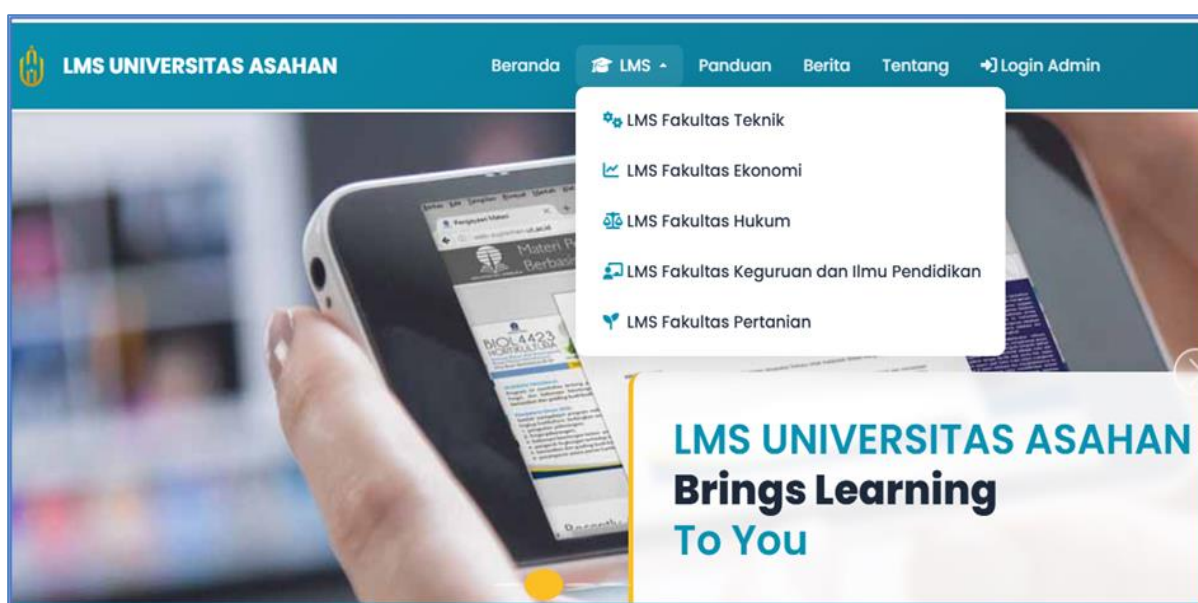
LMS UNIVERSITAS ASAHAN

Beranda LMS Panduan Berita Tentang Login Admin

LMS Fakultas Teknik
LMS Fakultas Ekonomi
LMS Fakultas Hukum
LMS Fakultas Keguruan dan Ilmu Pendidikan
LMS Fakultas Pertanian

Materi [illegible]
BIOL4423

LMS UNIVERSITAS ASAHAN
Brings Learning
To You